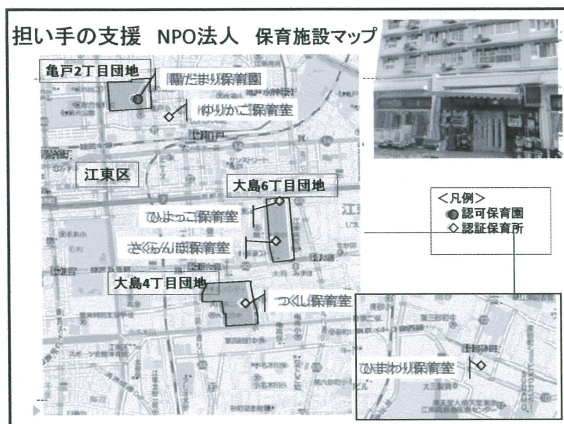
担い手の支援　NPO法人　保育施設マップ

亀戸2丁目団地

陽だまり保育園

ゆりかご保育室

江東区

大島6丁目団地

ひよっこ保育室

さくらんぼ保育室

大島4丁目団地

つくし保育室

<凡例>
● 認可保育園
◇ 認証保育所

ひまわり保育室